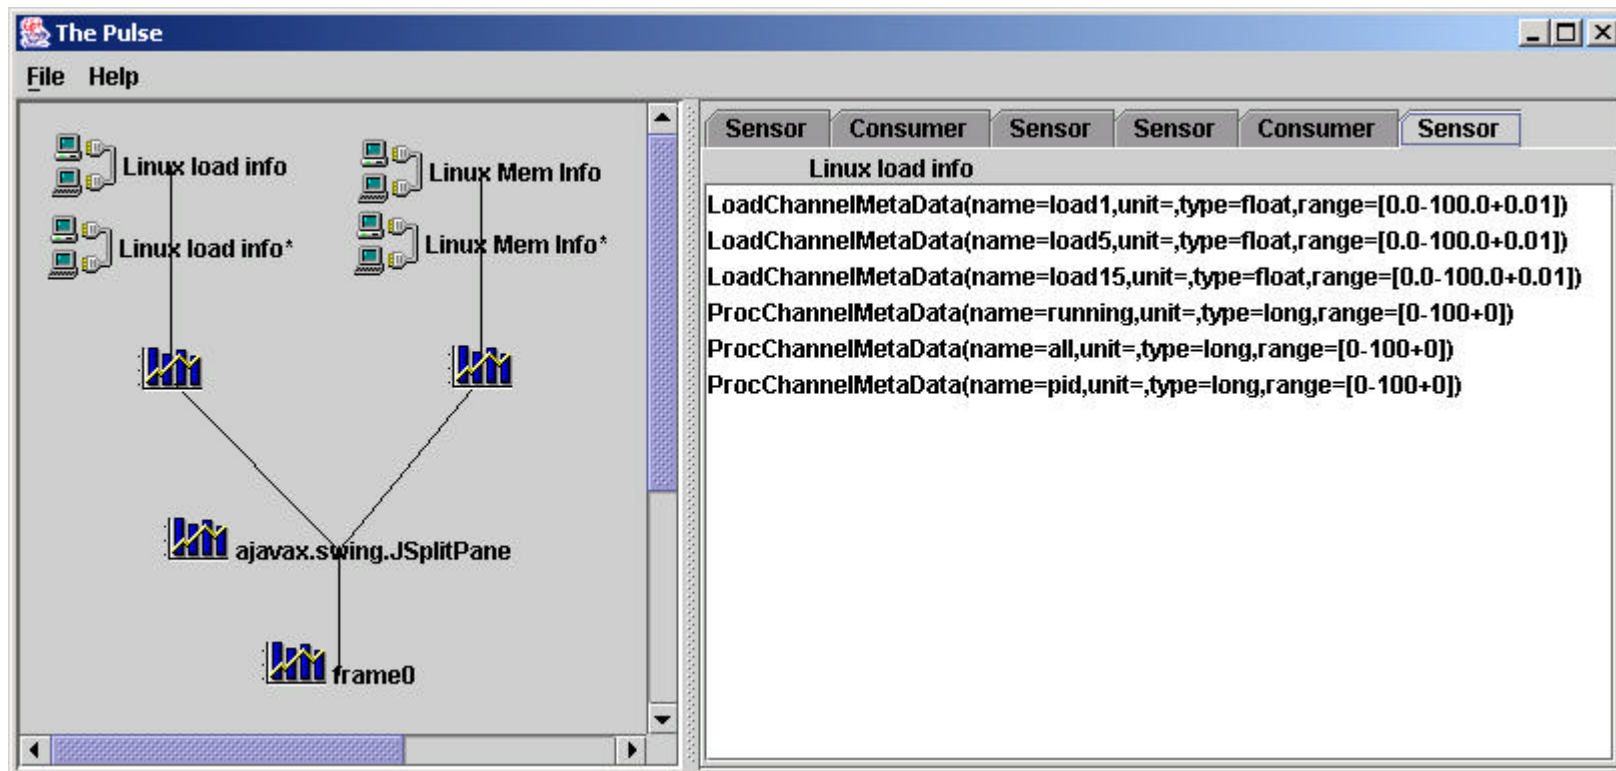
The Pulse

File Help

Linux load info

Linux Mem Info

Linux load info*

Linux Mem Info*

ajavax.swing.JSplitPane

frame0

| Sensor | Consumer | Sensor | Sensor | Consumer | Sensor |
|---|---|---|---|---|---|

Linux load info

LoadChannelMetaData(name=load1,unit=,type=float,range=[0.0-100.0+0.01])
LoadChannelMetaData(name=load5,unit=,type=float,range=[0.0-100.0+0.01])
LoadChannelMetaData(name=load15,unit=,type=float,range=[0.0-100.0+0.01])
ProcChannelMetaData(name=running,unit=,type=long,range=[0-100+0])
ProcChannelMetaData(name=all,unit=,type=long,range=[0-100+0])
ProcChannelMetaData(name=pid,unit=,type=long,range=[0-100+0])